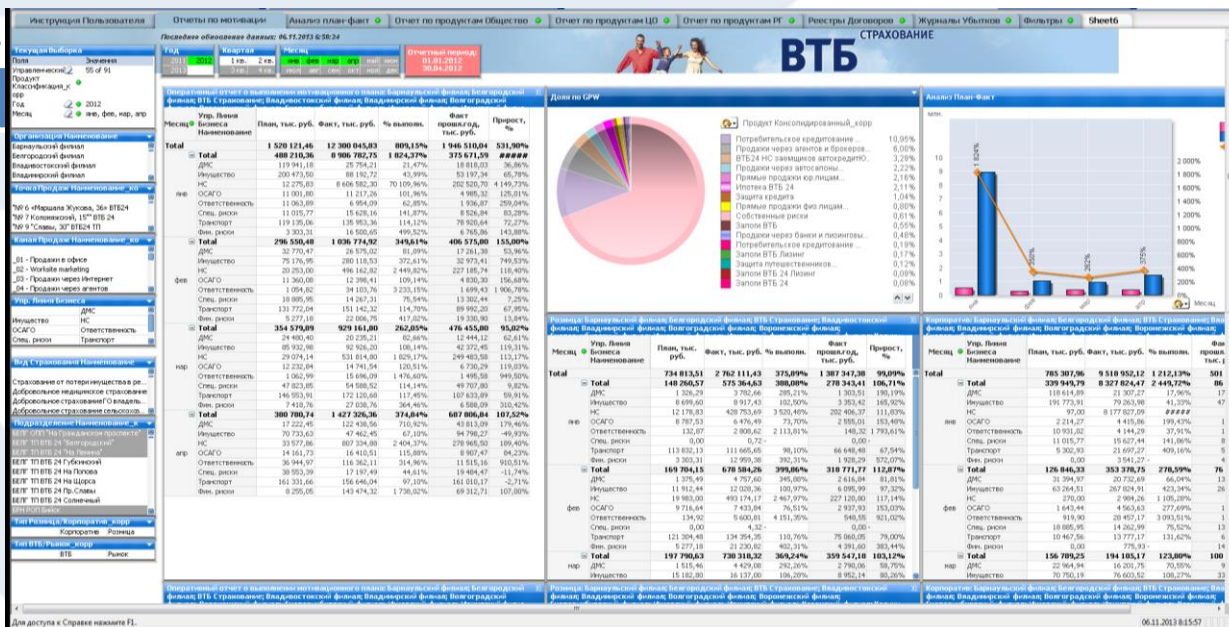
Инструкция Пользователя | Отчеты по мотивации | Анализ план-факт | Отчет по продуктам Общество | Отчет по продуктам ЦО | Отчет по продуктам РГ | Реестры Договоров | Журналы Убытков | Фильтры | Sheet6

Последнее обновление данных: 06.11.2013 6:50:34

Год 2011 2012 2013
Квартал 1 кв. 2 кв. 3 кв. 4 кв.
Месяц янв фев мар апр май июн июл авг сен окт ноя дек

Отчетный период: 01.01.2012 30.04.2012

ВТБ СТРАХОВАНИЕ

Текущая Выборка
Поля Значения
Управленческий_ 55 of 91
Продукт Классификация_корр
Год 2012
Месяц янв, фев, мар, апр

Организация Наименование
Барнаульский филиал
Белгородский филиал
Владивостокский филиал
Владимирский филиал

Точка Продаж Наименование_ко
"№ 6 «Маршала Жукова, 36» ВТБ24
"№ 7 Коломенский, 15"" ВТБ 24
"№ 9 "Славы, 30" ВТБ24 ТП

Канал Продаж Наименование_ко
_01 - Продажи в офисе
_02 - Worksite marketing
_03 - Продажи через Интернет
_04 - Продажи через агентов

Упр. Линия Бизнеса
ДМС
Имущество НС
ОСАГО Ответственность
Спец. риски Транспорт

Вид Страхования Наименование
Страхование от потери имущества в ре...
Добровольное медицинское страхование
Добровольное страхование'О владель...
Добровольное страхование сельскохоз...

Подразделение Наименование_к
БЕЛГ ОПП "На Гражданском проспекте"
БЕЛГ ТП ВТБ 24 "Белгородский"
БЕЛГ ТП ВТБ 24 "На Ленина"
БЕЛГ ТП ВТБ 24 Губкинский
БЕЛГ ТП ВТБ 24 На Попова
БЕЛГ ТП ВТБ 24 На Щорса
БЕЛГ ТП ВТБ 24 Пр.Славы
БЕЛГ ТП ВТБ 24 Солнечный
БРН ЛОП Бийск

Тип Розница/Корпоратив_корр
Корпоратив Розница

Тип ВТБ/Рынок_корр
ВТБ Рынок

Оперативный отчет о выполнении мотивационного плана: Барнаульский филиал; Белгородский филиал; ВТБ Страхование; Владивостокский филиал; Владимирский филиал; Волгоградский филиал

| Месяц | Упр. Линия Бизнеса Наименование | План, тыс. руб. | Факт, тыс. руб. | % выполн. | Факт прошлогод, тыс. руб. | Прирост, % |
|---|---|---|---|---|---|---|
| Total | | 1 520 121,46 | 12 300 045,83 | 809,15% | 1 946 510,04 | 531,90% |
| янв | Total | 488 210,36 | 8 906 782,75 | 1 824,37% | 375 671,59 | ##### |
| | ДМС | 119 941,18 | 25 754,21 | 21,47% | 18 818,03 | 36,86% |
| | Имущество | 200 473,50 | 88 192,72 | 43,99% | 53 197,34 | 65,78% |
| | НС | 12 275,83 | 8 606 582,30 | 70 109,96% | 202 520,70 | 4 149,73% |
| | ОСАГО | 11 001,80 | 11 217,26 | 101,96% | 4 985,32 | 125,01% |
| | Ответственность | 11 063,69 | 6 954,09 | 62,85% | 1 936,87 | 259,04% |
| | Спец. риски | 11 015,77 | 15 628,16 | 141,87% | 8 526,84 | 83,28% |
| | Транспорт | 119 135,06 | 135 953,36 | 114,12% | 78 920,64 | 72,27% |
| | Фин. риски | 3 303,31 | 16 500,65 | 499,52% | 6 765,86 | 143,88% |
| фев | Total | 296 550,48 | 1 036 774,92 | 349,61% | 406 575,80 | 155,00% |
| | ДМС | 32 770,47 | 26 575,02 | 81,09% | 17 261,39 | 53,96% |
| | Имущество | 75 176,95 | 280 118,53 | 372,61% | 32 973,41 | 749,53% |
| | НС | 20 253,00 | 496 162,82 | 2 449,82% | 227 185,74 | 118,40% |
| | ОСАГО | 11 360,00 | 12 398,41 | 109,14% | 4 830,30 | 156,68% |
| | Ответственность | 1 054,82 | 34 103,76 | 3 233,15% | 1 699,43 | 1 906,78% |
| | Спец. риски | 18 885,95 | 14 267,31 | 75,54% | 13 302,44 | 7,25% |
| | Транспорт | 131 772,04 | 151 142,32 | 114,70% | 89 992,20 | 67,95% |
| | Фин. риски | 5 277,18 | 22 006,75 | 417,02% | 19 330,90 | 13,84% |
| мар | Total | 354 579,89 | 929 161,80 | 262,05% | 476 455,80 | 95,02% |
| | ДМС | 24 480,40 | 20 235,21 | 82,66% | 12 444,12 | 62,61% |
| | Имущество | 85 932,90 | 92 926,20 | 108,14% | 42 372,45 | 119,31% |
| | НС | 29 074,14 | 531 814,80 | 1 829,17% | 249 483,58 | 113,17% |
| | ОСАГО | 12 232,04 | 14 741,54 | 120,51% | 6 730,29 | 119,03% |
| | Ответственность | 1 062,99 | 15 696,09 | 1 476,60% | 1 495,58 | 949,50% |
| | Спец. риски | 47 823,85 | 54 588,52 | 114,14% | 49 707,80 | 9,82% |
| | Транспорт | 146 553,91 | 172 120,68 | 117,45% | 107 633,89 | 59,91% |
| | Фин. риски | 7 418,76 | 27 038,76 | 364,46% | 6 588,09 | 310,42% |
| апр | Total | 380 780,74 | 1 427 326,36 | 374,84% | 687 806,84 | 107,52% |
| | ДМС | 17 222,45 | 122 438,56 | 710,92% | 43 813,09 | 179,46% |
| | Имущество | 70 733,63 | 47 462,45 | 67,10% | 94 798,27 | -49,93% |
| | НС | 33 577,86 | 807 334,08 | 2 404,37% | 278 965,50 | 189,40% |
| | ОСАГО | 14 161,73 | 16 410,51 | 115,88% | 8 907,47 | 84,23% |
| | Ответственность | 36 944,97 | 116 362,11 | 314,96% | 11 515,16 | 910,51% |
| | Спец. риски | 30 553,39 | 17 197,49 | 44,61% | 19 484,47 | -11,74% |
| | Транспорт | 161 331,66 | 156 646,04 | 97,10% | 161 010,17 | -2,71% |
| | Фин. риски | 8 255,05 | 143 474,32 | 1 738,02% | 69 312,71 | 107,00% |

Доля по GPW
Продукт Консолидированный_корр
Потребительское кредитование... 10,95%
Продажи через агентов и брокеров... 6,00%
ВТБ24 НС заемщиков автокредитО... 3,29%
Продажи через автосалоны... 2,22%
Прямые продажи физ.лицам... 2,16%
Ипотека ВТБ 24 2,11%
Защита кредита 1,04%
Прямые продажи юр.лицам... 0,97%
Собственные риски 0,61%
Залоги ВТБ 0,55%
Продажи через банки и лизинговы... 0,48%
Потребительское кредитование... 0,19%
Залоги ВТБ Лизинг 0,17%
Защита путешественников 0,12%
Залоги ВТБ 24 Лизинг 0,09%
Залоги ВТБ 24 0,08%

Анализ План-Факт
млн.
1 824%
262%
375%
2 000%
1 800%
1 600%
1 400%
1 200%
1 000%
800%
600%
400%
200%
0%
янв фев мар апр
Месяц

Розница: Барнаульский филиал; Белгородский филиал; ВТБ Страхование; Владивостокский филиал; Владимирский филиал; Волгоградский филиал; Воронежский филиал

| Месяц | Упр. Линия Бизнеса Наименование | План, тыс. руб. | Факт, тыс. руб. | % выполн. | Факт прошлогод, тыс. руб. | Прирост, % |
|---|---|---|---|---|---|---|
| Total | | 734 813,51 | 2 762 111,43 | 375,89% | 1 387 347,38 | 99,09% |
| янв | Total | 148 260,57 | 575 364,63 | 388,08% | 278 343,41 | 106,71% |
| | ДМС | 1 326,29 | 3 782,66 | 285,21% | 1 303,51 | 190,19% |
| | Имущество | 8 699,60 | 8 917,43 | 102,50% | 3 353,42 | 165,92% |
| | НС | 12 178,83 | 428 753,69 | 3 520,48% | 202 406,37 | 111,83% |
| | ОСАГО | 8 787,53 | 6 476,49 | 73,70% | 2 555,01 | 153,48% |
| | Ответственность | 132,07 | 2 808,62 | 2 113,61% | 148,32 | 1 793,61% |
| | Спец. риски | 0,00 | 0,72 | - | 0,00 | - |
| | Транспорт | 113 832,13 | 111 665,65 | 98,10% | 66 648,48 | 67,54% |
| | Фин. риски | 3 303,31 | 12 959,38 | 392,31% | 1 928,29 | 572,07% |
| фев | Total | 169 704,15 | 678 584,26 | 399,86% | 318 771,77 | 112,87% |
| | ДМС | 1 375,49 | 4 757,60 | 345,88% | 2 616,84 | 81,81% |
| | Имущество | 11 912,44 | 12 028,36 | 100,97% | 6 095,99 | 97,32% |
| | НС | 19 983,00 | 493 174,17 | 2 467,97% | 227 120,80 | 117,14% |
| | ОСАГО | 9 716,64 | 7 433,04 | 76,51% | 2 937,93 | 153,00% |
| | Ответственность | 134,92 | 5 600,81 | 4 151,35% | 548,55 | 921,02% |
| | Спец. риски | 0,00 | 4,32 | - | 0,00 | - |
| | Транспорт | 121 304,48 | 134 354,35 | 110,76% | 75 060,05 | 79,00% |
| | Фин. риски | 5 277,18 | 21 230,82 | 402,31% | 4 391,60 | 383,44% |
| мар | Total | 197 790,63 | 730 318,32 | 369,24% | 359 547,18 | 103,12% |
| | ДМС | 1 515,46 | 4 429,08 | 292,26% | 2 790,06 | 58,75% |
| | Имущество | 15 182,80 | 16 137,00 | 106,28% | 8 952,14 | 80,26% |

Корпоратив: Барнаульский филиал; Белгородский филиал; ВТБ Страхование; Владивостокский филиал; Владимирский филиал; Волгоградский филиал; Воронежский филиал

| Месяц | Упр. Линия Бизнеса Наименование | План, тыс. руб. | Факт, тыс. руб. | % выполн. | Факт прошл... |
|---|---|---|---|---|---|
| Total | | 785 307,96 | 9 518 952,12 | 1 212,13% | 501 |
| янв | Total | 339 949,79 | 8 327 824,47 | 2 449,72% | 86 |
| | ДМС | 118 614,89 | 21 307,27 | 17,96% | 17 |
| | Имущество | 191 773,91 | 79 263,98 | 41,33% | 47 |
| | НС | 97,00 | 8 177 827,09 | ##### | |
| | ОСАГО | 2 214,27 | 4 415,86 | 199,43% | |
| | Ответственность | 10 931,02 | 4 144,29 | 37,91% | 1 |
| | Спец. риски | 11 015,77 | 15 627,44 | 141,86% | 8 |
| | Транспорт | 5 302,93 | 21 697,27 | 409,16% | 5 |
| | Фин. риски | 0,00 | 3 541,27 | - | 4 |
| фев | Total | 126 846,33 | 353 378,75 | 278,59% | 76 |
| | ДМС | 31 394,97 | 20 732,69 | 66,04% | 13 |
| | Имущество | 63 264,51 | 267 024,91 | 422,08% | 26 |
| | НС | 270,00 | 2 984,26 | 1 105,28% | |
| | ОСАГО | 1 643,44 | 4 563,63 | 277,69% | 1 |
| | Ответственность | 919,90 | 28 457,17 | 3 093,51% | 1 |
| | Спец. риски | 18 885,95 | 14 262,99 | 75,52% | 13 |
| | Транспорт | 10 467,56 | 13 777,17 | 131,62% | 6 |
| | Фин. риски | 0,00 | 775,93 | - | 14 |
| мар | Total | 156 789,25 | 194 185,17 | 123,85% | 100 |
| | ДМС | 22 964,94 | 16 201,75 | 70,55% | 9 |
| | Имущество | 70 750,19 | 76 603,52 | 108,27% | 33 |

Оперативный отчет о выполнении мотивационного плана: Барнаульский филиал; Белгородский филиал; ВТБ Страхование; Владивостокский филиал; Владимирский филиал; Волгоградский филиал

Розница: Барнаульский филиал; Белгородский филиал; ВТБ Страхование; Владивостокский филиал; Владимирский филиал; Волгоградский филиал; Воронежский филиал

Корпоратив: Барнаульский филиал; Белгородский филиал; ВТБ Страхование; Владивостокский филиал; Владимирский филиал; Волгоградский филиал; Воронежский филиал

Для доступа к Справке нажмите F1.
06.11.2013 8:15:57